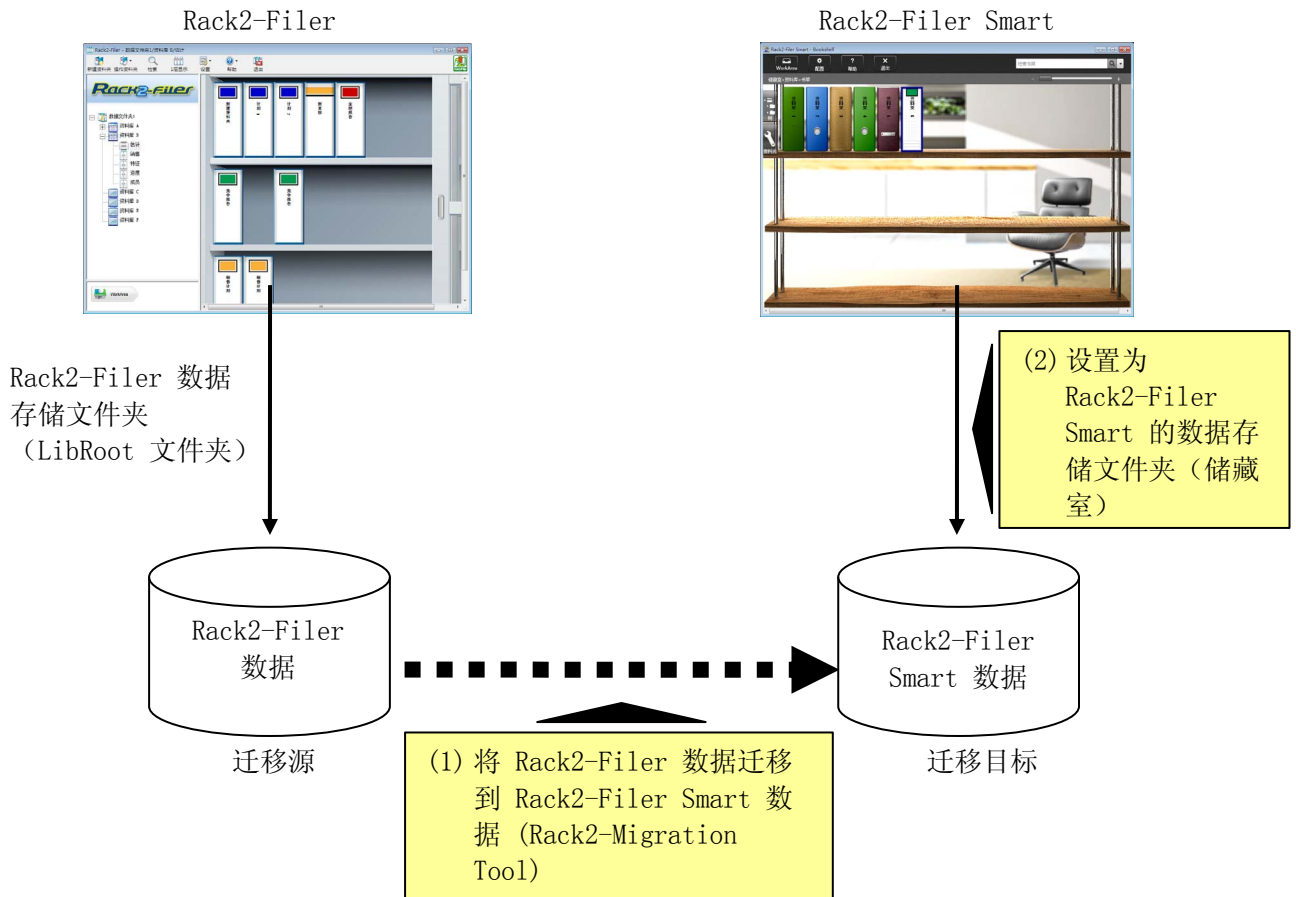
Rack2-Filer

Rack2-Filer Smart

Rack2-Filer 数据存储文件夹（LibRoot 文件夹）

(2) 设置为 Rack2-Filer Smart 的数据存储文件夹（储藏室）

Rack2-Filer 数据

Rack2-Filer Smart 数据

迁移源

迁移目标

(1) 将 Rack2-Filer 数据迁移到 Rack2-Filer Smart 数据 (Rack2-Migration Tool)